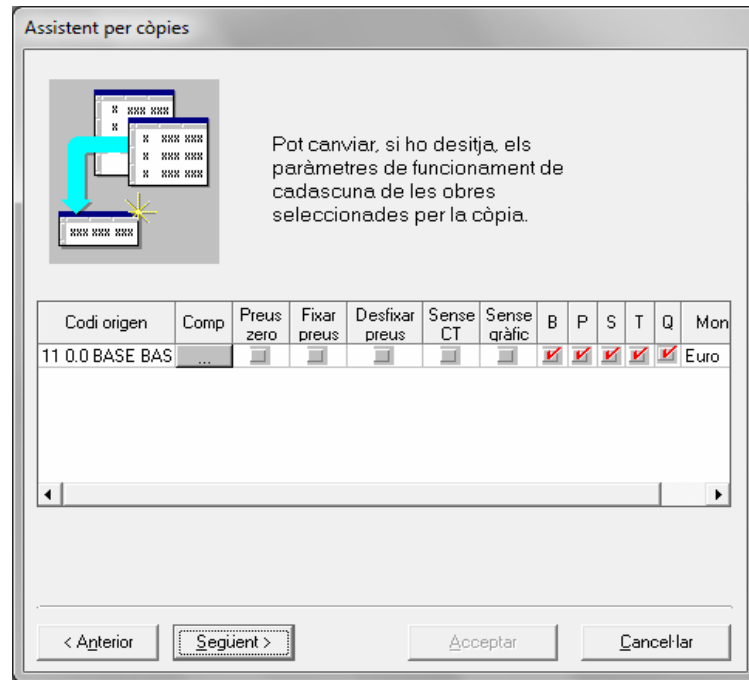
Assistent per còpies

x xxx xxx
x
x xxx xxx
x xxx xxx
x xxx xxx
xxx xxx xxx

Pot canviar, si ho desitja, els paràmetres de funcionament de cadascuna de les obres seleccionades per la còpia.

| Codi origen | Comp | Preus zero | Fixar preus | Desfixar preus | Sense CT | Sense gràfic | B | P | S | T | Q | Mon |
|---|---|---|---|---|---|---|---|---|---|---|---|---|
| 11 0.0 BASE BAS | ... | | | | | | ✓ | ✓ | ✓ | ✓ | ✓ | Euro |

< Anterior | Següent > | Acceptar | Cancel·lar